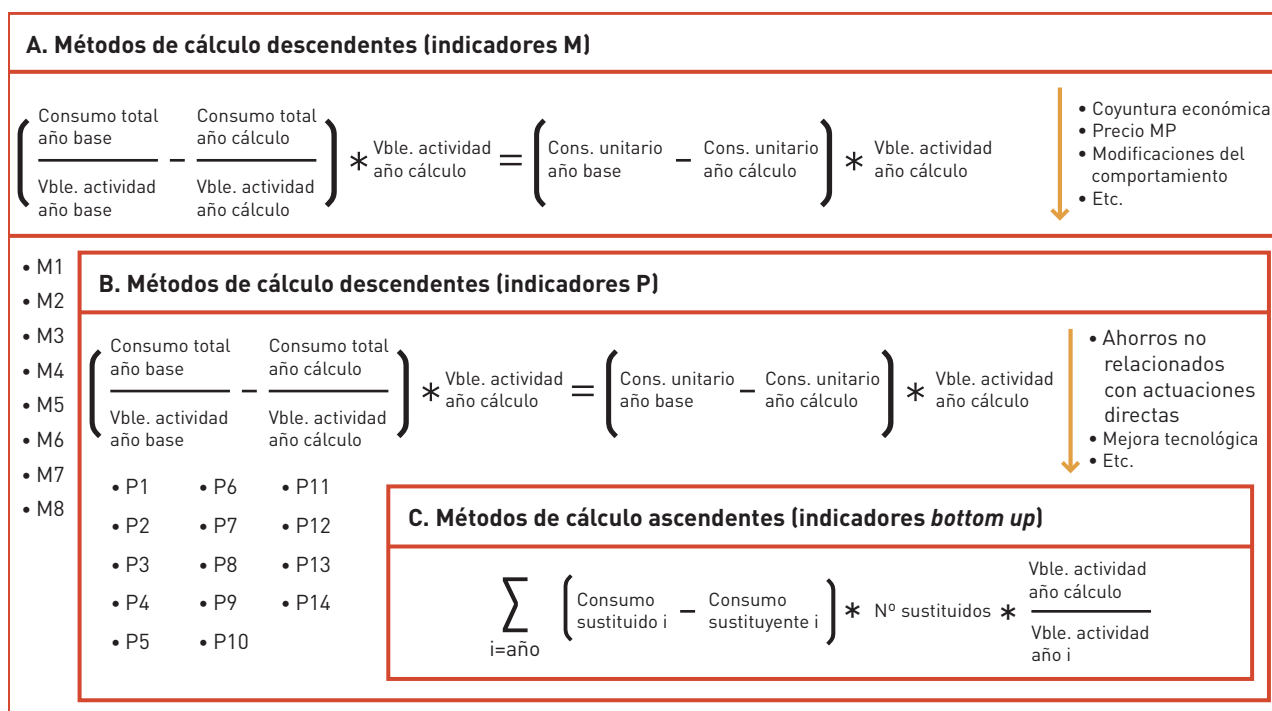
A. Métodos de cálculo descendentes (indicadores M)

$\left( \frac{\text{Consumo total año base}}{\text{Vble. actividad año base}} - \frac{\text{Consumo total año cálculo}}{\text{Vble. actividad año cálculo}} \right) * \text{Vble. actividad año cálculo} = \left( \text{Cons. unitario año base} - \text{Cons. unitario año cálculo} \right) * \text{Vble. actividad año cálculo}$

• Coyuntura económica
• Precio MP
• Modificaciones del comportamiento
• Etc.

• M1
• M2
• M3
• M4
• M5
• M6
• M7
• M8

B. Métodos de cálculo descendentes (indicadores P)

$\left( \frac{\text{Consumo total año base}}{\text{Vble. actividad año base}} - \frac{\text{Consumo total año cálculo}}{\text{Vble. actividad año cálculo}} \right) * \text{Vble. actividad año cálculo} = \left( \text{Cons. unitario año base} - \text{Cons. unitario año cálculo} \right) * \text{Vble. actividad año cálculo}$

• Ahorros no relacionados con actuaciones directas
• Mejora tecnológica
• Etc.

• P1
• P2
• P3
• P4
• P5
• P6
• P7
• P8
• P9
• P10
• P11
• P12
• P13
• P14

C. Métodos de cálculo ascendentes (indicadores *bottom up*)

$\sum_{i=\text{año}} \left( \text{Consumo sustituido i} - \text{Consumo sustituyente i} \right) * \text{Nº sustituidos} * \frac{\text{Vble. actividad año cálculo}}{\text{Vble. actividad año i}}$